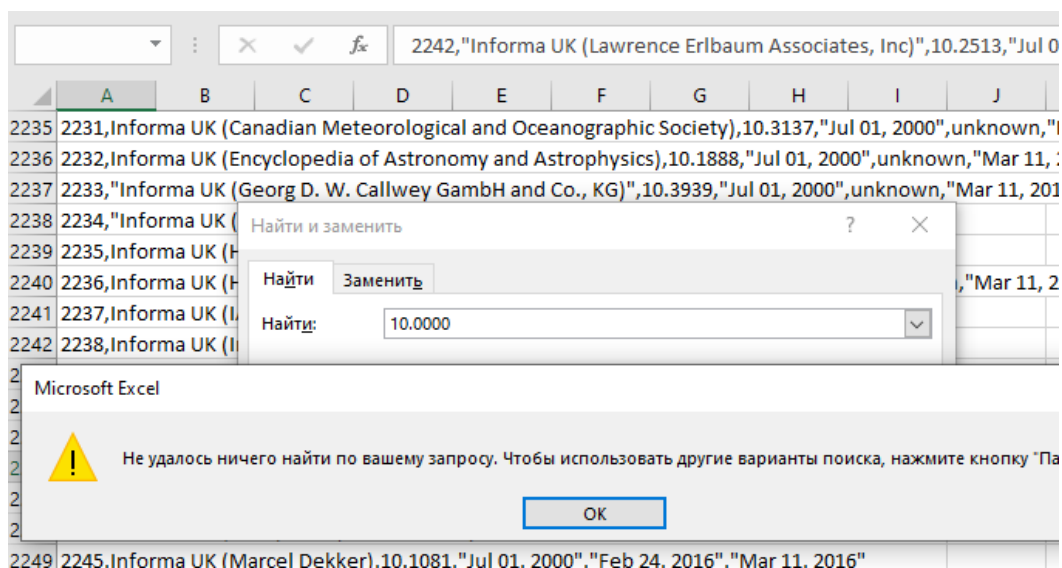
2242,"Informa UK (Lawrence Erlbaum Associates, Inc)",10.2513,"Jul 0

| | A | B | C | D | E | F | G | H | I | J |
|---|---|---|---|---|---|---|---|---|---|---|
| 2235 | 2231,Informa UK (Canadian Meteorological and Oceanographic Society),10.3137,"Jul 01, 2000",unknown," | | | | | | | | | |
| 2236 | 2232,Informa UK (Encyclopedia of Astronomy and Astrophysics),10.1888,"Jul 01, 2000",unknown,"Mar 11, 2 | | | | | | | | | |
| 2237 | 2233,"Informa UK (Georg D. W. Callwey GambH and Co., KG)",10.3939,"Jul 01, 2000",unknown,"Mar 11, 201 | | | | | | | | | |
| 2238 | 2234,"Informa UK ( | | | | | | | | | |
| 2239 | 2235,Informa UK (H | | | | | | | | | |
| 2240 | 2236,Informa UK (H | | | | | | | | ,"Mar 11, 2 | |
| 2241 | 2237,Informa UK (I | | | | | | | | | |
| 2242 | 2238,Informa UK (I | | | | | | | | | |
| 2249 | 2245,Informa UK (Marcel Dekker),10.1081,"Jul 01, 2000","Feb 24, 2016","Mar 11, 2016" | | | | | | | | | |

Найти и заменить ? ×

Найти Заменить

Найти: 10.0000

Microsoft Excel

Не удалось ничего найти по вашему запросу. Чтобы использовать другие варианты поиска, нажмите кнопку "Па

OK